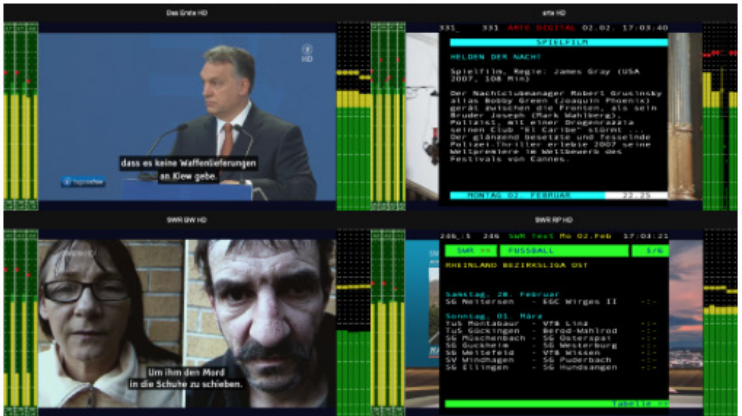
Das Erste HD

HD

dass es keine Waffenlieferungen an Kiew gebe.

tagesschau

arte HD

331 331 ARTE DIGITAL 02.02. 17:03:40

SPIELFILM

HELDEN DER NACHT

Spielfilm, Regie: James Gray (USA 2007, 108 Min)

Der Nachtclubmanager Robert Grusinsky alias Bobby Green (Joaquin Phoenix) gerät zwischen die Fronten, als sein Bruder Joseph (Mark Wahlberg), Polizist, mit einer Drogenrazzia seinen Club "El Caribe" stürmt... Der glänzend besetzte und fesselnde Polizei-Thriller erlebte 2007 seine Weltpremiere im Wettbewerb des Festivals von Cannes.

MONTAG 02. FEBRUAR 22.25

SWR BW HD

Um ihm den Mord in die Schuhe zu schieben.

SWR RP HD

246_5 246 SWR Text Mo 02.Feb 17:03:21

SWR >> FUSSBALL 5/6

RHEINLAND BEZIRKSLIGA OST

Samstag, 28. Februar
SG Meltersen - SSC Wirges II -:-

Sonntag, 01. März
TuS Montabaur - VfB Linz -:-
TuS Gückingen - Berod-Wahlrod -:-
SG Müschenbach - SG Osterspai -:-
SG Guckheim - SG Westerburg -:-
SG Weitefeld - VfB Wissen -:-
SV Windhagen - SG Puderbach -:-
SG Ellingen - SG Hundsangen -:-

Tabelle >>